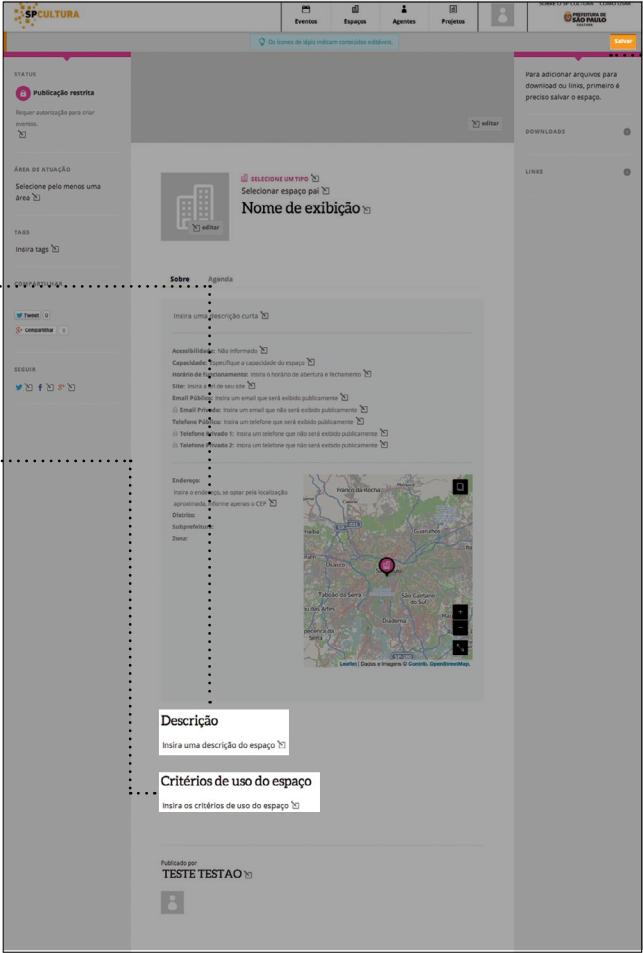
SPCULTURA

Eventos Espaços Agentes Projetos

SOBRE O SP CULTURA COMO USAR

PREFEITURA DE SÃO PAULO CULTURA

Os ícones de lápis indicam conteúdos editáveis.

Salvar

STATUS

Publicação restrita

Requer autorização para criar eventos.

ÁREA DE ATUAÇÃO

Selecione pelo menos uma área

TAGS

Insira tags

COMPARTILHAR

Tweet 0

compartilhar 0

SEGUIR

editar

SELECIONE UM TIPO

Selecionar espaço pai

Nome de exibição

editar

Sobre Agenda

Insira uma descrição curta

Acessibilidade: Não informado

Capacidade: Especifique a capacidade do espaço

Horário de funcionamento: Insira o horário de abertura e fechamento

Site: Insira a url de seu site

Email Público: Insira um email que será exibido publicamente

Email Privado: Insira um email que não será exibido publicamente

Telefone Público: Insira um telefone que será exibido publicamente

Telefone Privado 1: Insira um telefone que não será exibido publicamente

Telefone Privado 2: Insira um telefone que não será exibido publicamente

Endereço:

Insira o endereço, se optar pela localização aproximada, informe apenas o CEP

Distrito:

Subprefeitura:

Zona:

Franco da Rocha

Guarulhos

Osasco

Taboão da Serra

São Caetano do Sul

Diadema

Leaflet | Dados e Imagens © Gomrib, OpenStreetMap.

Descrição

Insira uma descrição do espaço

Critérios de uso do espaço

Insira os critérios de uso do espaço

Publicado por

TESTE TESTAO

Para adicionar arquivos para download ou links, primeiro é preciso salvar o espaço.

DOWNLOADS

LINKS